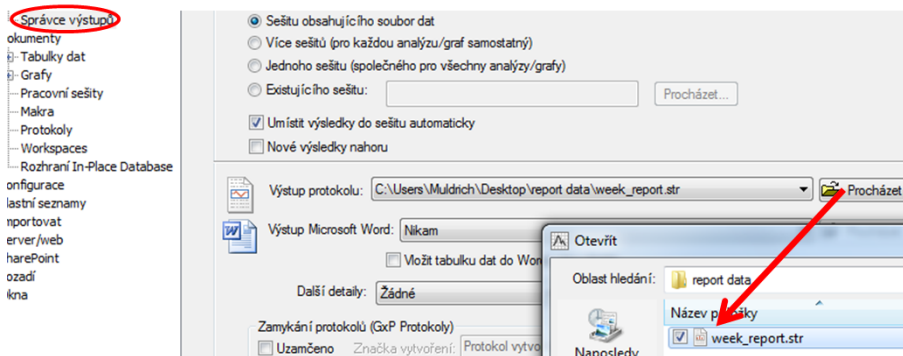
Správce výstupů
okumenty
Tabulky dat
Grafy
Pracovní sešity
Makra
Protokoly
Workspaces
Rozhraní In-Place Database
onfigurace
lastní seznamy
mportovat
erver/web
harePoint
ozadí
kna

Sešitu obsahujícího soubor dat
Více sešitů (pro každou analýzu/graf samostatný)
Jednoho sešitu (společného pro všechny analýzy/grafy)
Existujícího sešitu:
Procházet...
Umístit výsledky do sešitu automaticky
Nové výsledky nahoru

Výstup protokolu: C:\Users\Muldrich\Desktop\report data\week_report.str
Procházet
Výstup Microsoft Word: Nikam
Vložit tabulku dat do Wor
Další detaily: Žádné
Zamykání protokolů (GxP Protokoly)
Uzamčeno
Značka vytvoření: Protokol vytvo

Otevřít
Oblast hledání: report data
Název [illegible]
week_report.str
Naposledy